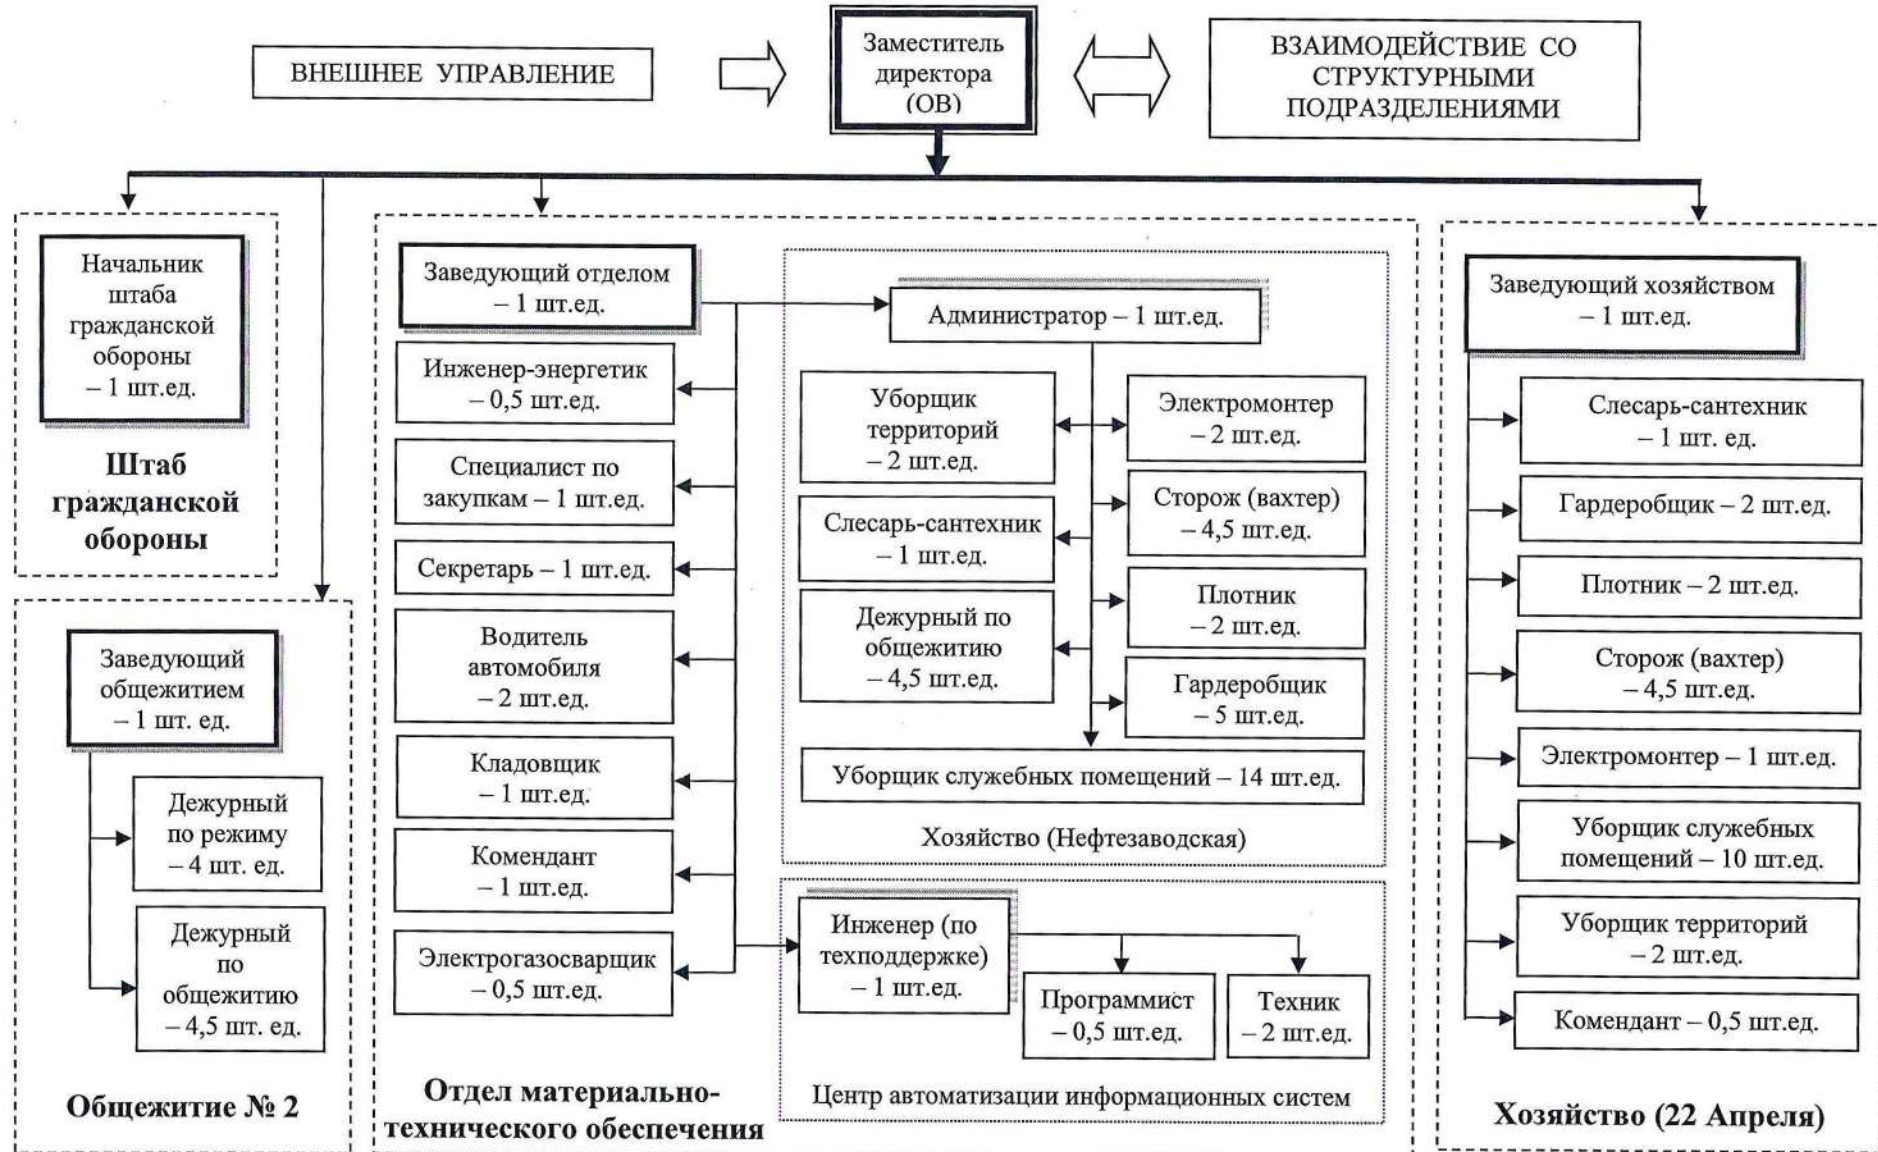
ВНЕШНЕЕ УПРАВЛЕНИЕ

Заместитель директора (ОВ)

ВЗАИМОДЕЙСТВИЕ СО СТРУКТУРНЫМИ ПОДРАЗДЕЛЕНИЯМИ

Начальник штаба гражданской обороны – 1 шт.ед.

Штаб гражданской обороны

Заведующий общежитием – 1 шт. ед.

Дежурный по режиму – 4 шт. ед.

Дежурный по общежитию – 4,5 шт. ед.

Общежитие № 2

Заведующий отделом – 1 шт.ед.

Инженер-энергетик – 0,5 шт.ед.

Специалист по закупкам – 1 шт.ед.

Секретарь – 1 шт.ед.

Водитель автомобиля – 2 шт.ед.

Кладовщик – 1 шт.ед.

Комендант – 1 шт.ед.

Электрогазосварщик – 0,5 шт.ед.

Отдел материально-технического обеспечения

Администратор – 1 шт.ед.

Уборщик территорий – 2 шт.ед.

Электромонтер – 2 шт.ед.

Сторож (вахтер) – 4,5 шт.ед.

Слесарь-сантехник – 1 шт.ед.

Плотник – 2 шт.ед.

Дежурный по общежитию – 4,5 шт.ед.

Гардеробщик – 5 шт.ед.

Уборщик служебных помещений – 14 шт.ед.

Хозяйство (Нефтезаводская)

Инженер (по техподдержке) – 1 шт.ед.

Программист – 0,5 шт.ед.

Техник – 2 шт.ед.

Центр автоматизации информационных систем

Заведующий хозяйством – 1 шт.ед.

Слесарь-сантехник – 1 шт. ед.

Гардеробщик – 2 шт.ед.

Плотник – 2 шт.ед.

Сторож (вахтер) – 4,5 шт.ед.

Электромонтер – 1 шт.ед.

Уборщик служебных помещений – 10 шт.ед.

Уборщик территорий – 2 шт.ед.

Комендант – 0,5 шт.ед.

Хозяйство (22 Апреля)